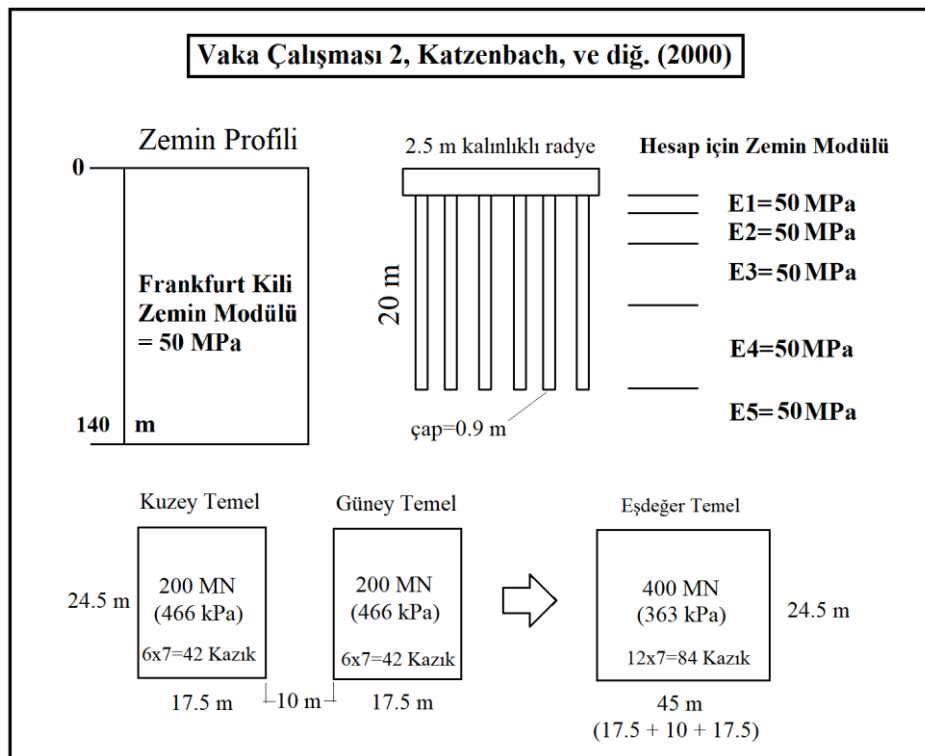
Vaka Çalışması 2, Katzenbach, ve diğ. (2000)

Zemin Profili

0

Frankfurt Kili
Zemin Modülü
= 50 MPa

140 m

2.5 m kalınlıklı radye

20 m

çap=0.9 m

Hesap için Zemin Modülü

E1=50 MPa
E2=50 MPa
E3=50 MPa
E4=50 MPa
E5=50 MPa

Kuzey Temel

24.5 m

200 MN
(466 kPa)
6x7=42 Kazık

17.5 m

Güney Temel

200 MN
(466 kPa)
6x7=42 Kazık

10 m

17.5 m

Eşdeğer Temel

400 MN
(363 kPa)
12x7=84 Kazık

24.5 m

45 m
(17.5 + 10 + 17.5)